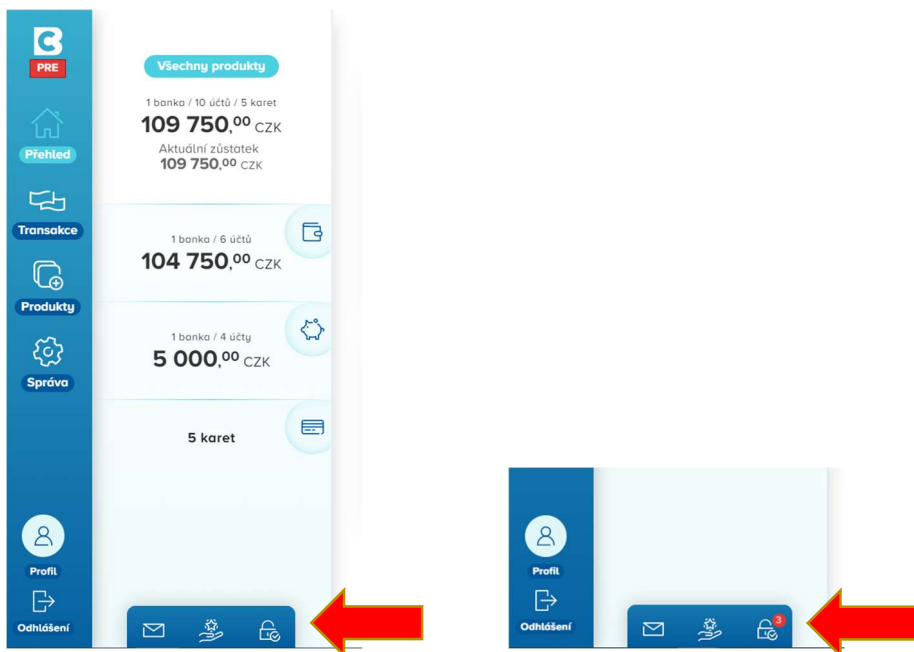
PRE

Přehled

Transakce

Produkty

Správa

Profil

Odhlášení

Všechny produkty

1 banka / 10 účtů / 5 karet
109 750,$^{00}$ CZK
Aktuální zůstatek
109 750,$^{00}$ CZK

1 banka / 6 účtů
104 750,$^{00}$ CZK

1 banka / 4 účty
5 000,$^{00}$ CZK

5 karet

Profil

Odhlášení

3